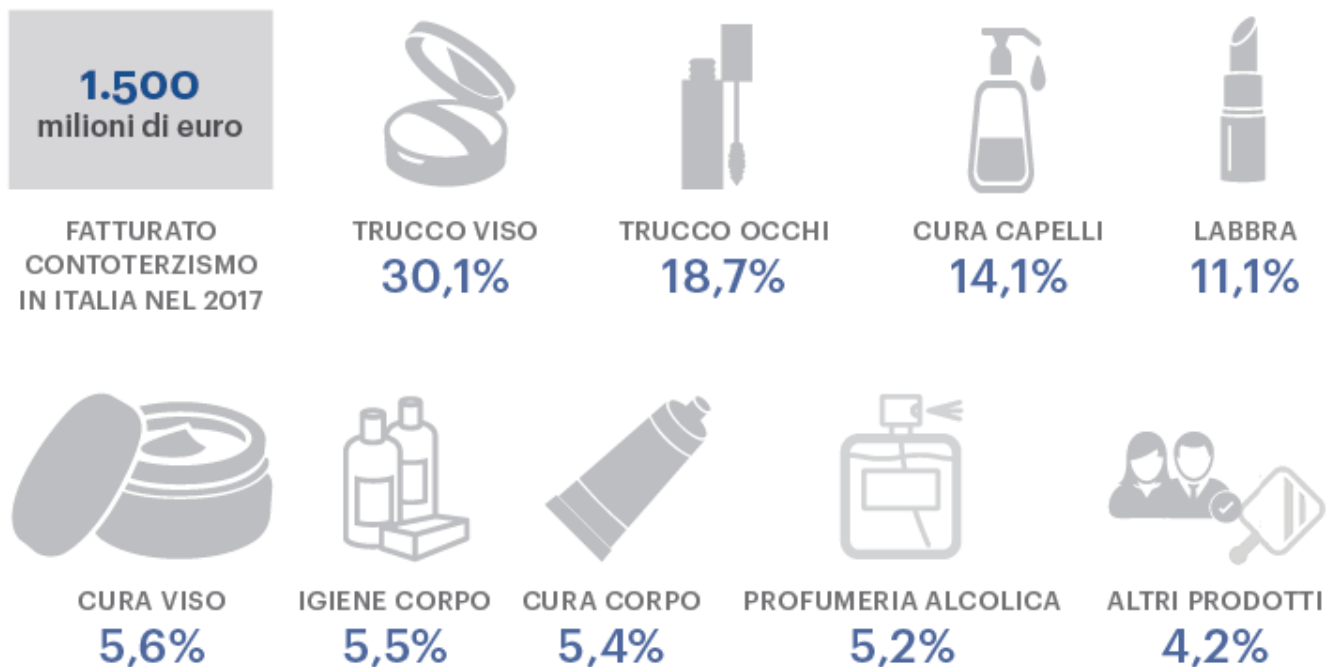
1.500
milioni di euro

FATTURATO CONTOTERZISMO IN ITALIA NEL 2017

TRUCCO VISO
30,1%

TRUCCO OCCHI
18,7%

CURA CAPELLI
14,1%

LABBRA
11,1%

CURA VISO
5,6%

IGIENE CORPO
5,5%

CURA CORPO
5,4%

PROFUMERIA ALCOLICA
5,2%

ALTRI PRODOTTI
4,2%